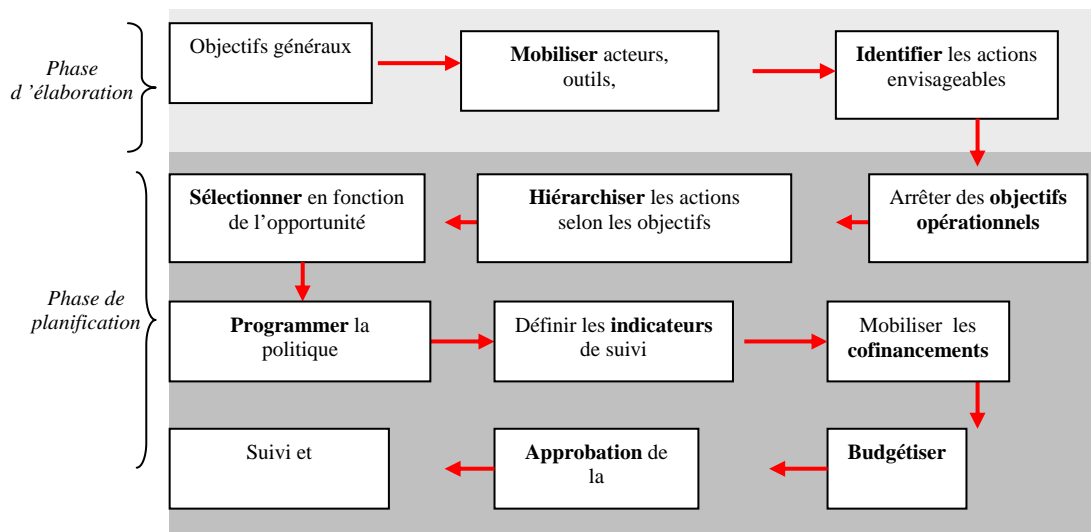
Phase d 'élaboration

Objectifs généraux

Mobiliser acteurs, outils,

Identifier les actions envisageables

Phase de planification

Sélectionner en fonction de l'opportunité

Hiérarchiser les actions selon les objectifs

Arrêter des objectifs opérationnels

Programmer la politique

Définir les indicateurs de suivi

Mobiliser les cofinancements

Suivi et

Approbation de la

Budgétiser